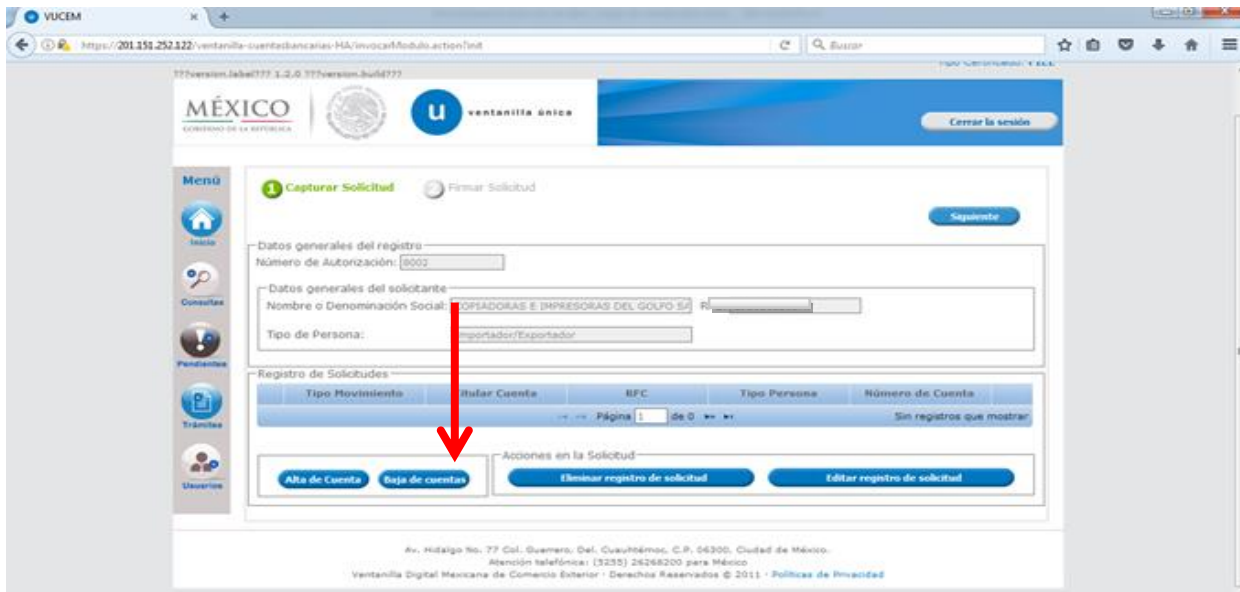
VUCEM

https://201.151.252.122/ventanilla-cuentasbancarias-HA/invocarModulo.action?init

Buscar

???version.label??? 1.2.0 ???version.build???

Tipo Certificado: FIEL

MÉXICO
GOBIERNO DE LA REPÚBLICA

ventanilla única

Cerrar la sesión

Menú

Inicio

Consultas

Pendientes

Trámites

Usuarios

1 Capturar Solicitud

Firmar Solicitud

Siguiente

Datos generales del registro

Número de Autorización: 8002

Datos generales del solicitante

Nombre o Denominación Social: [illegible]OPIADORAS E IMPRESORAS DEL GOLFO SA R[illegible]

Tipo de Persona: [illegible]mportador/Exportador

Registro de Solicitudes

| Tipo Movimiento | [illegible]itular Cuenta | RFC | Tipo Persona | Número de Cuenta |
|---|---|---|---|---|

Página 1 de 0

Sin registros que mostrar

Acciones en la Solicitud

Alta de Cuenta

Baja de cuentas

Eliminar registro de solicitud

Editar registro de solicitud

Av. Hidalgo No. 77 Col. Guerrero, Del. Cuauhtémoc, C.P. 06300, Ciudad de México.
Atención telefónica: (5255) 26268200 para México
Ventanilla Digital Mexicana de Comercio Exterior · Derechos Reservados © 2011 · Políticas de Privacidad